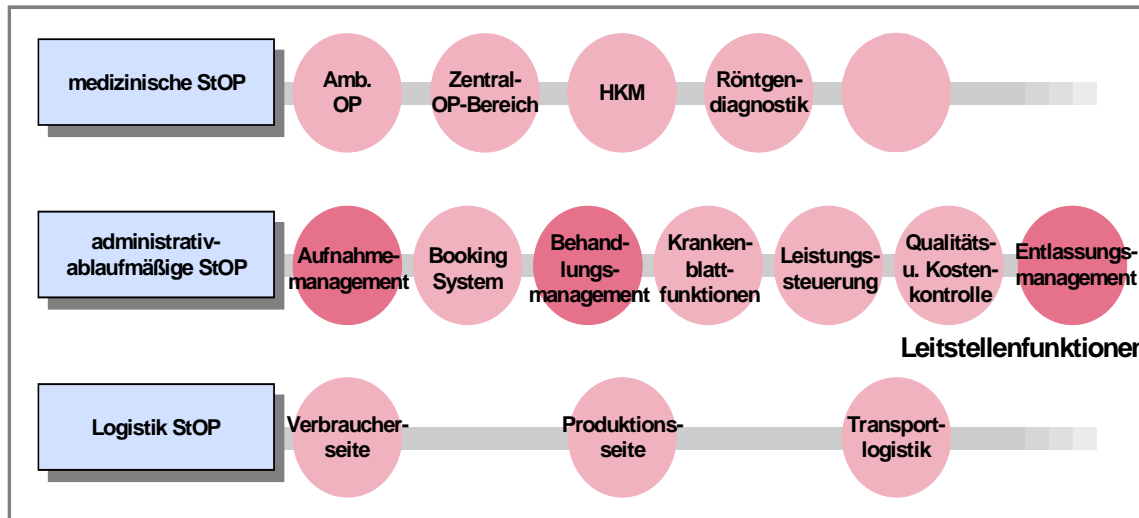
medizinische StOP

Amb. OP

Zentral-OP-Bereich

HKM

Röntgendiagnostik

administrativ-ablaufmäßige StOP

Aufnahmemanagement

Booking System

Behandlungsmanagement

Krankenblattfunktionen

Leistungssteuerung

Qualitäts- u. Kostenkontrolle

Entlassungsmanagement

Leitstellenfunktionen

Logistik StOP

Verbraucherseite

Produktionsseite

Transportlogistik